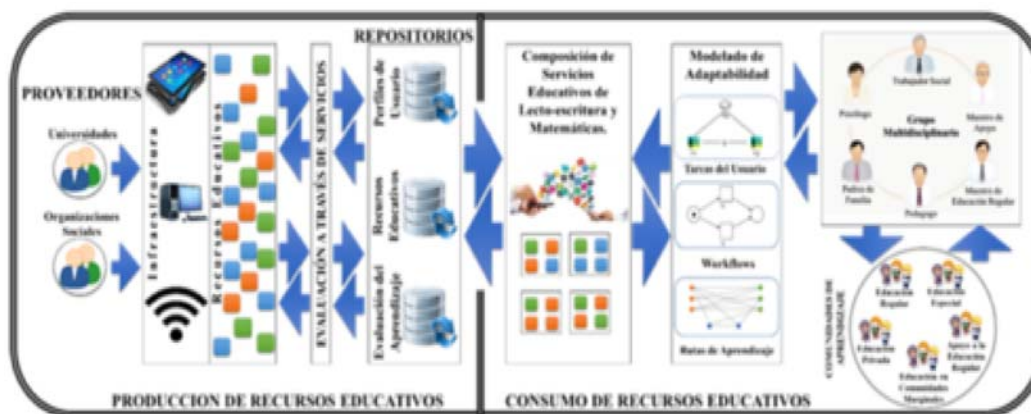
PROVEEDORES

Universidades

Organizaciones Sociales

Infraestructura

Recursos Educativos

EVALUACIÓN A TRAVÉS DE SERVICIOS

REPOSITORIOS

Perfiles de Usuario

Recursos Educativos

Evaluación del Aprendizaje

Composición de Servicios Educativos de Lecto-escritura y Matemáticas.

Modelado de Adaptabilidad

Tareas del Usuario

Workflows

Rutas de Aprendizaje

Trabajador Social

Psicólogo

Grupo Multidisciplinario

Maestro de Apoyo

Padres de Familia

Pedagogo

Maestro de Educación Regular

COMUNIDADES DE APRENDIZAJE

Educación Regular

Educación Especial

Educación Privada

Apoyo a la Educación Regular

Educación en Comunidades Marginales

PRODUCCION DE RECURSOS EDUCATIVOS

CONSUMO DE RECURSOS EDUCATIVOS